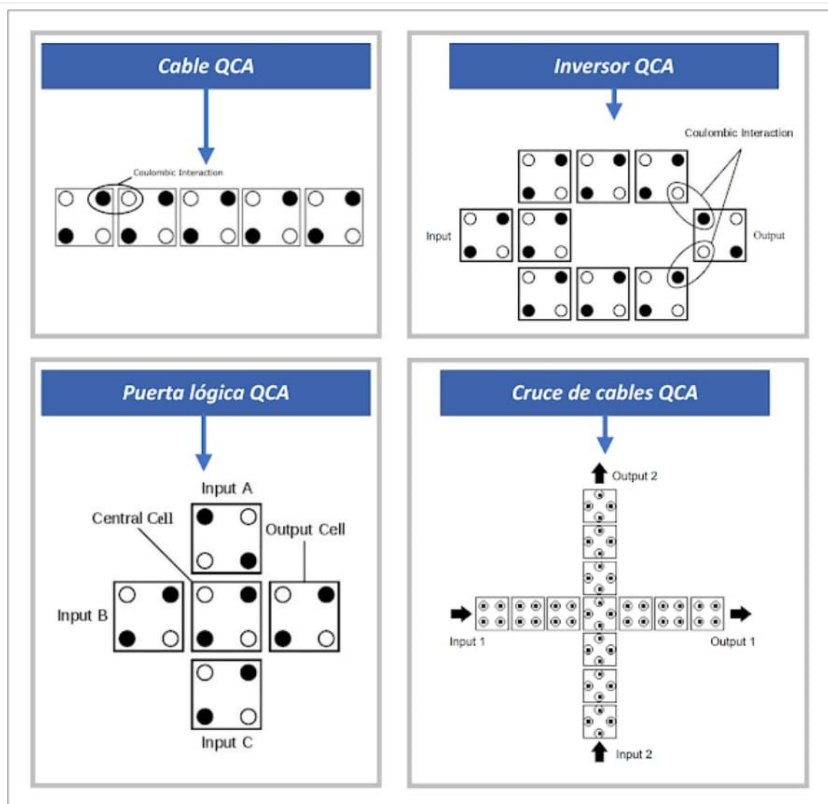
Cable QCA

Coulombic Interaction

Inversor QCA

Coulombic Interaction

Input

Output

Puerta lógica QCA

Input A

Central Cell

Output Cell

Input B

Input C

Cruce de cables QCA

Output 2

Input 1

Output 1

Input 2